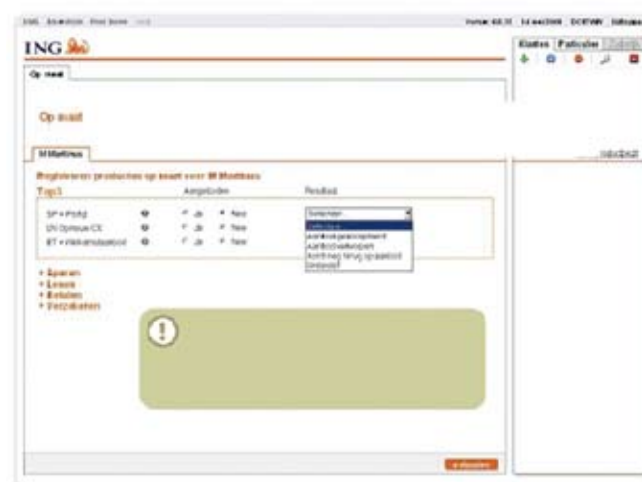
ING

Op maat

Op maat

M Matthieu

Registreren producten op maat voor M Matthieu

Top3 Aangeboden Resultaat

SP + Profiel Ja Nee Selecteer

IN Opmaat CE Ja Nee Selecteer

BT + Vakantiestatool Ja Nee

aanbod geaccepteerd

aanbod afgewezen

komt nog terug op aanbod

Belpost

+ Sparen
+ Lenen
+ Betalen
+ Verzekeren

Klanten Particulier

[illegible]